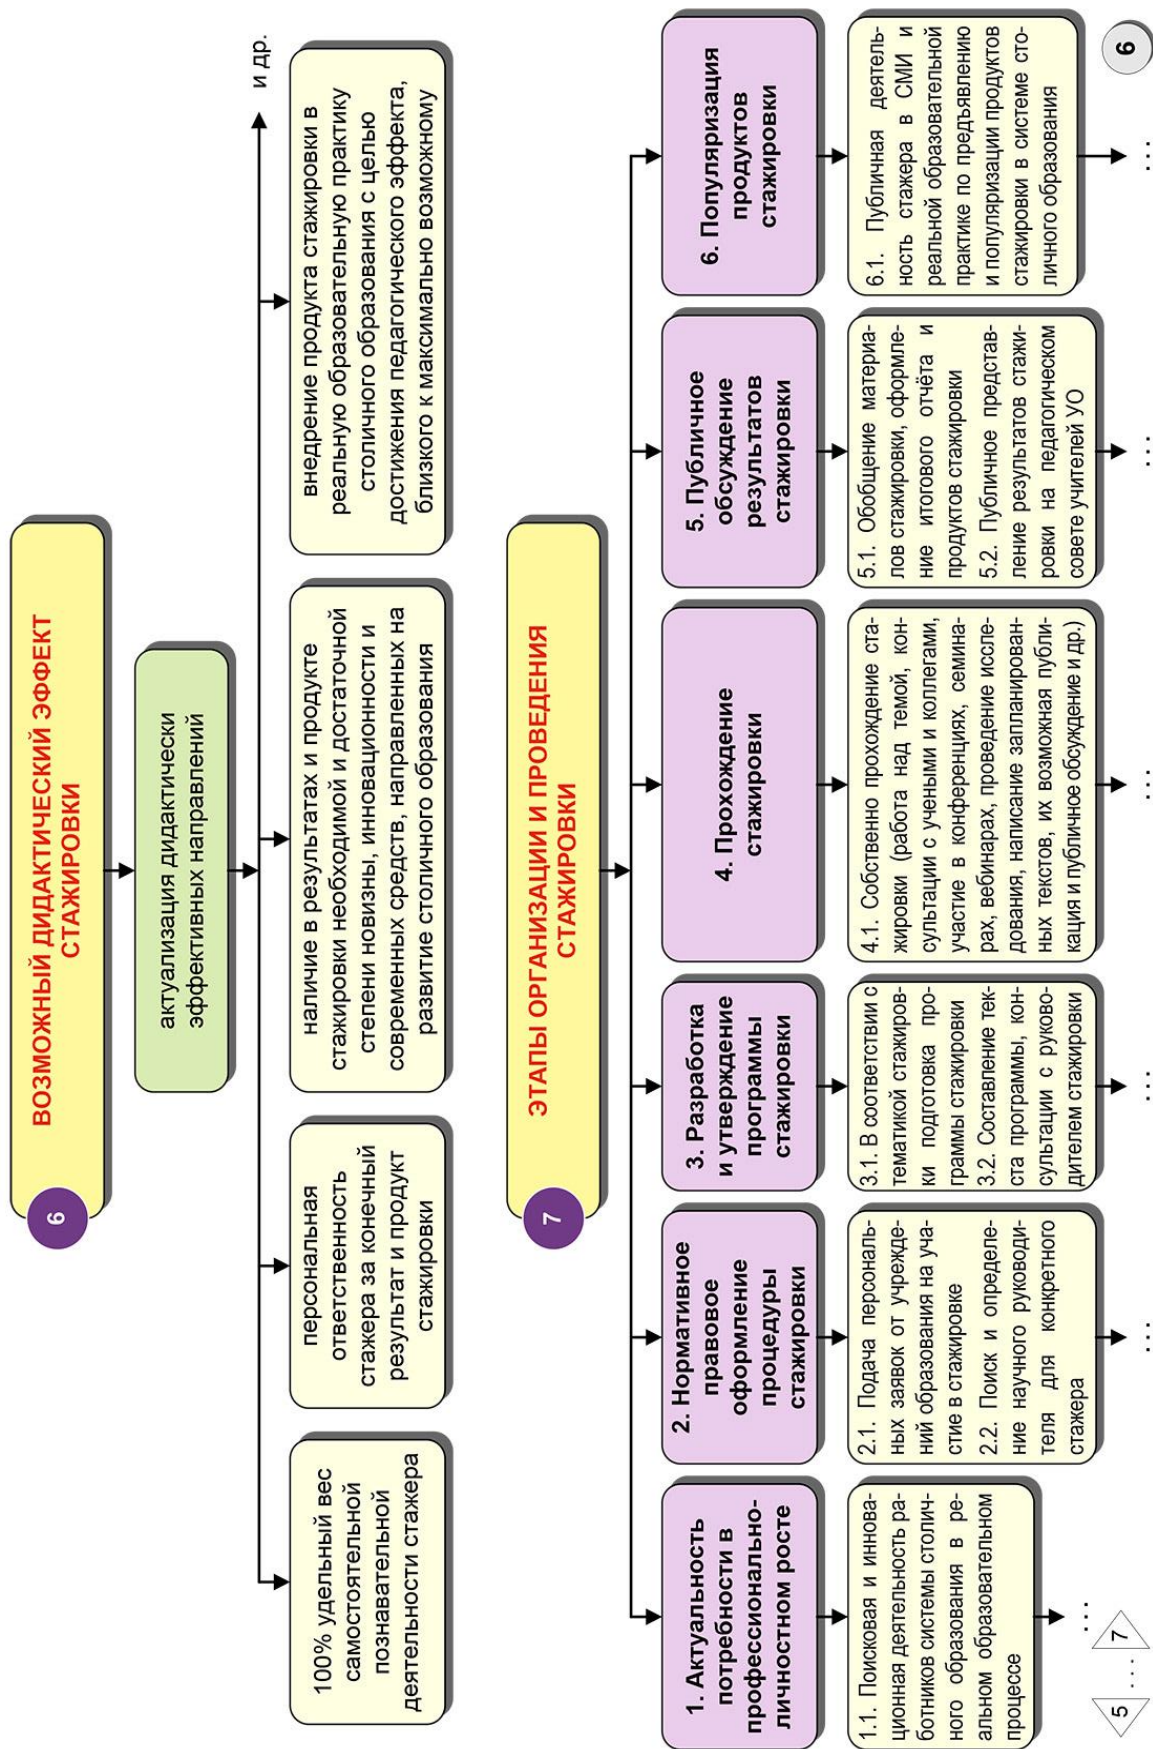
6

ВОЗМОЖНЫЙ ДИДАКТИЧЕСКИЙ ЭФФЕКТ СТАЖИРОВКИ

актуализация дидактически эффективных направлений

100% удельный вес самостоятельной познавательной деятельности стажера

персональная ответственность стажера за конечный результат и продукт стажировки

наличие в результатах и продукте стажировки необходимой и достаточной степени новизны, инновационности и современных средств, направленных на развитие столичного образования

внедрение продукта стажировки в реальную образовательную практику столичного образования с целью достижения педагогического эффекта, близкого к максимально возможному

и др.

7

ЭТАПЫ ОРГАНИЗАЦИИ И ПРОВЕДЕНИЯ СТАЖИРОВКИ

1. Актуальность потребности в профессионально-личностном росте

1.1. Поисковая и инновационная деятельность работников системы столичного образования в реальном образовательном процессе

...

2. Нормативное правовое оформление процедуры стажировки

2.1. Подача персональных заявок от учреждений образования на участие в стажировке
2.2. Поиск и определение научного руководителя для конкретного стажера

...

3. Разработка и утверждение программы стажировки

3.1. В соответствии с тематикой стажировки подготовка программы стажировки
3.2. Составление текста программы, консультации с руководителем стажировки

...

4. Прохождение стажировки

4.1. Собственно прохождение стажировки (работа над темой, консультации с учеными и коллегами, участие в конференциях, семинарах, вебинарах, проведение исследования, написание запланированных текстов, их возможная публикация и публичное обсуждение и др.)

...

5. Публичное обсуждение результатов стажировки

5.1. Обобщение материалов стажировки, оформление итогового отчёта и продуктов стажировки
5.2. Публичное представление результатов стажировки на педагогическом совете учителей УО

...

6. Популяризация продуктов стажировки

6.1. Публичная деятельность стажера в СМИ и реальной образовательной практике по предъявлению и популяризации продуктов стажировки в системе столичного образования

...

5 ... 7

6